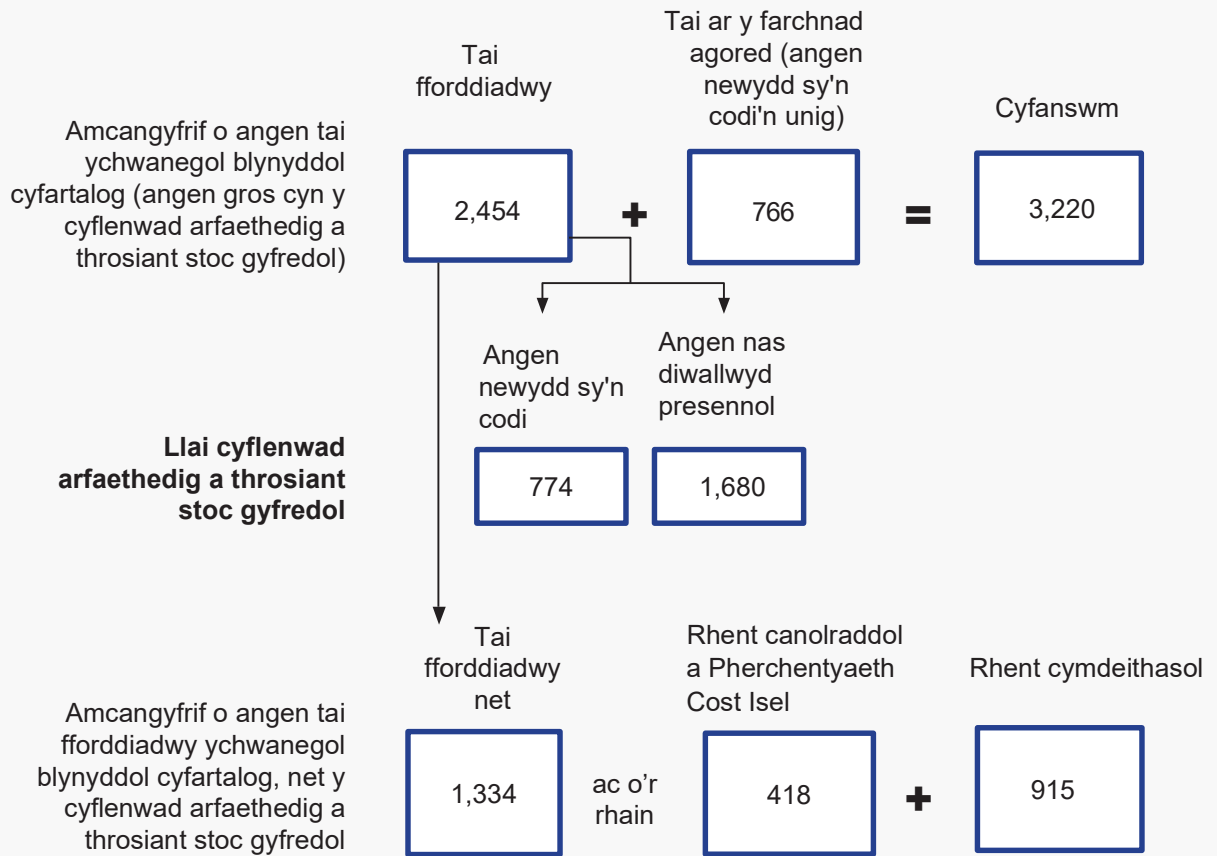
Tai fforddiadwy

Tai ar y farchnad agored (angen newydd sy'n codi'n unig)

Cyfanswm

Amcangyfrif o angen tai ychwanegol blynyddol cyfartalog (angen gros cyn y cyflenwad arfaethedig a throsiant stoc gyfredol)

2,454

+

766

=

3,220

Angen newydd sy'n codi

Angen nas diwallwyd presennol

**Llai cyflenwad arfaethedig a throsiant stoc gyfredol**

774

1,680

Tai fforddiadwy net

Rhent canolraddol a Pherchentyaeth Cost Isel

Rhent cymdeithasol

Amcangyfrif o angen tai fforddiadwy ychwanegol blynyddol cyfartalog, net y cyflenwad arfaethedig a throsiant stoc gyfredol

1,334

ac o’r rhain

418

+

915